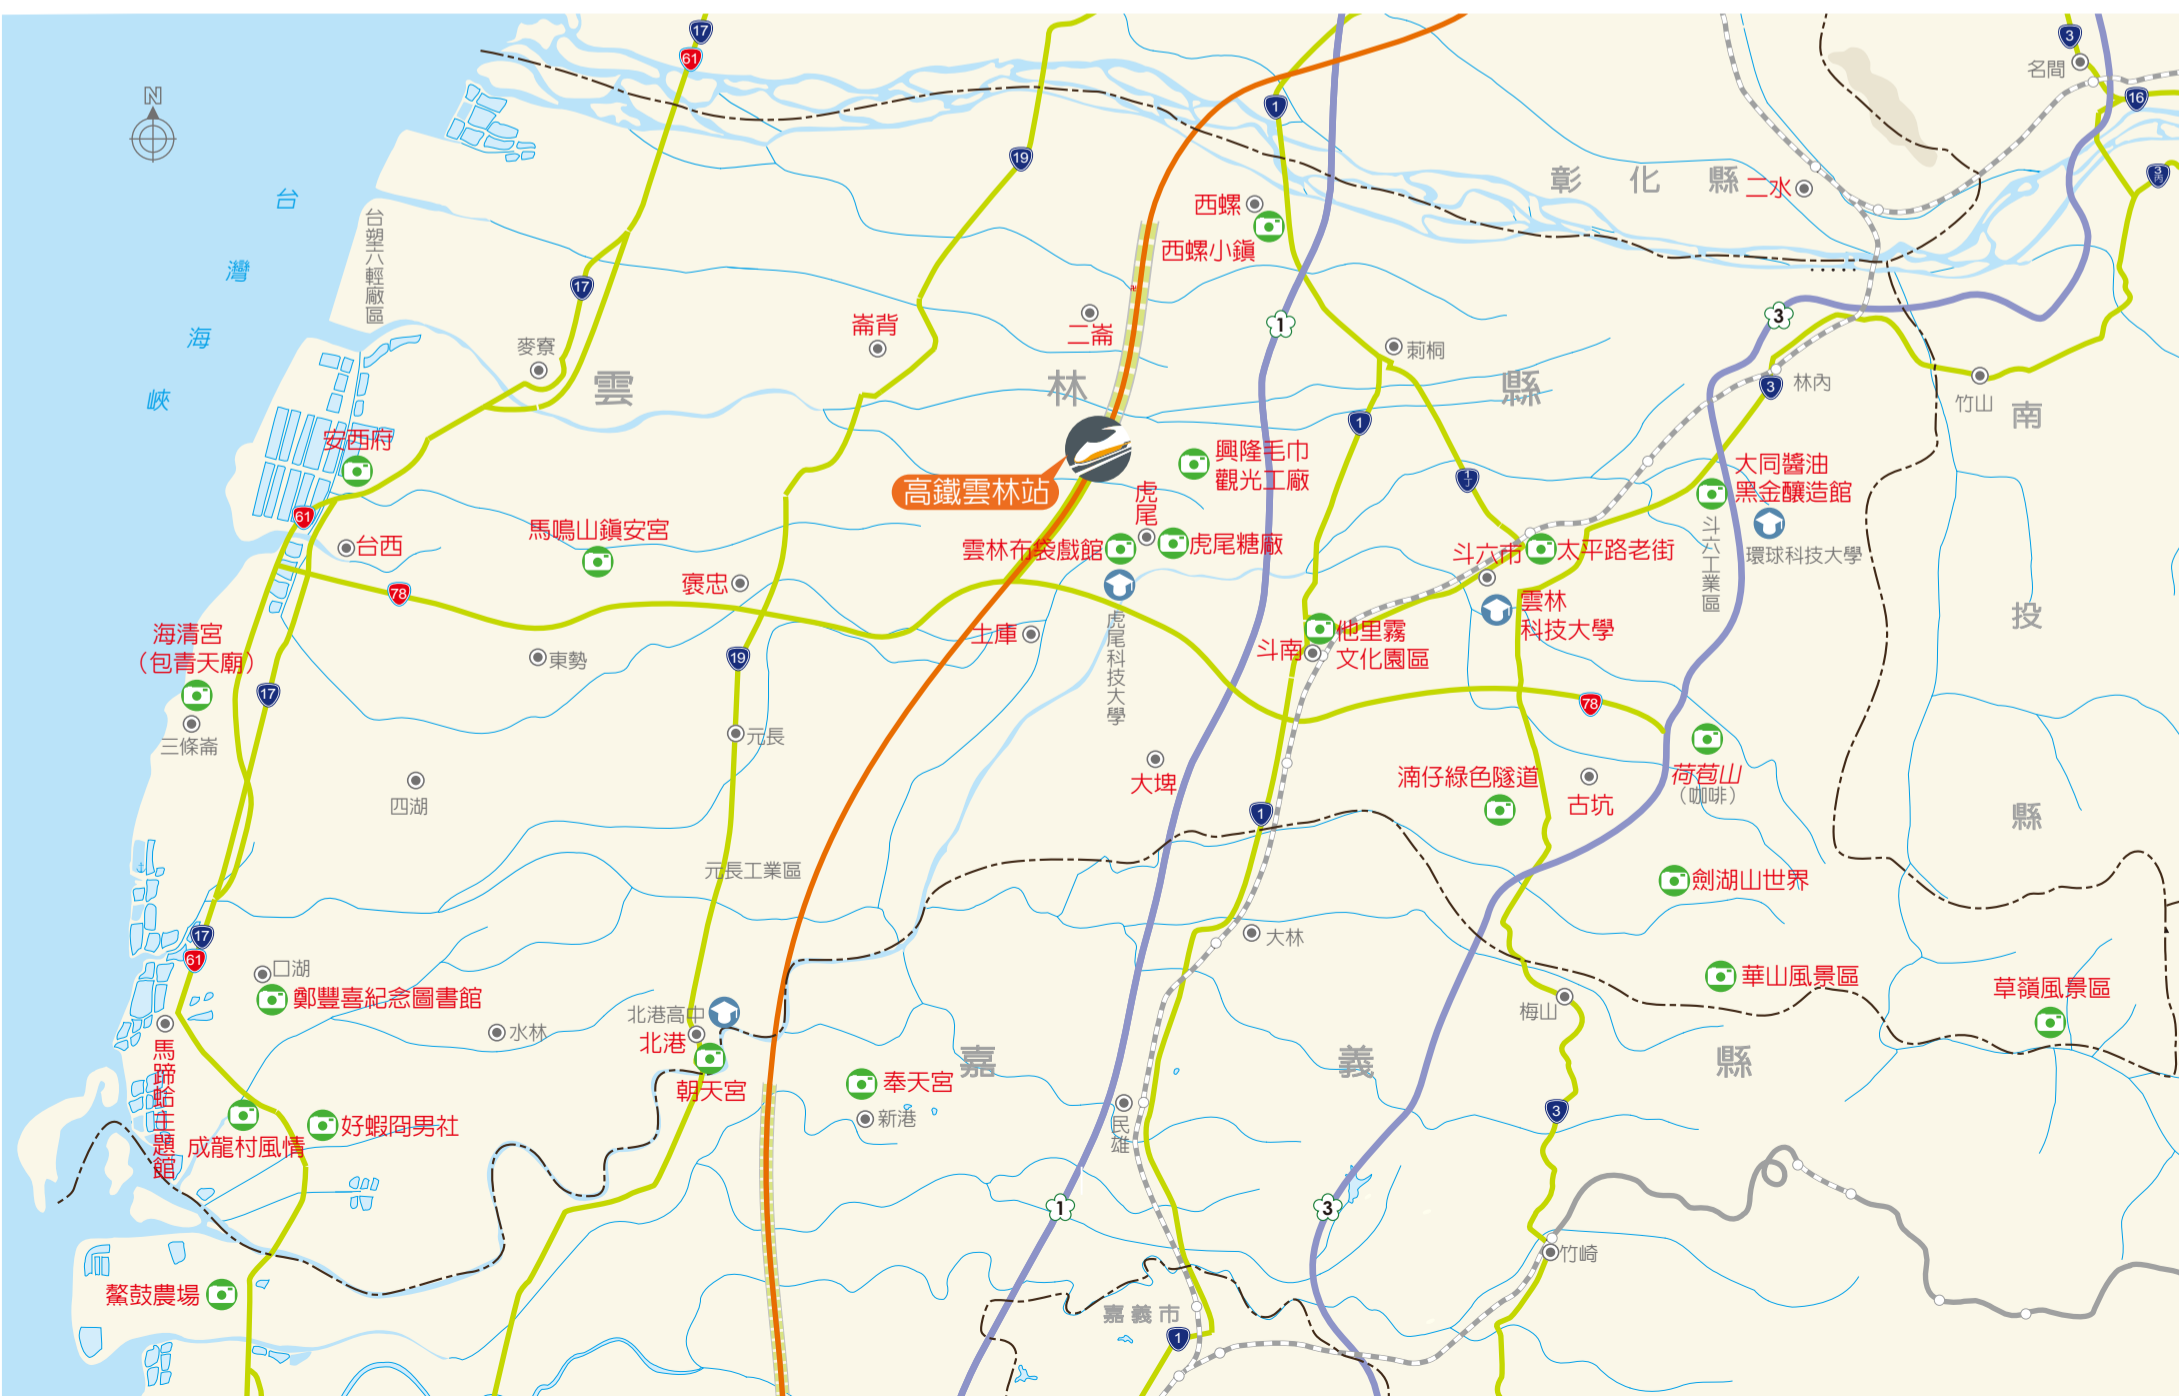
N

台
灣
海
峽

台塑六輕廠區

17
61
19
1
17

麥寮
雲
崙背
二崙
林
西螺
西螺小鎮
彰 化 縣
二水
名間
3
16
1
刺桐
縣
3
林內
竹山
南

安西府
61
台西
馬鳴山鎮安宮
高鐵雲林站
興隆毛巾觀光工廠
虎尾
雲林布袋戲館
虎尾糖廠
大同醬油黑金釀造館
斗六工業區
環球科技大學
斗六市
太平路老街
褒忠
78
虎尾科技大學
土庫
雲林科技大學
他里霧文化園區
斗南
投

海清宮（包青天廟）
東勢
19
17
三條崙
元長
78
大埤
湳仔綠色隧道
古坑
荷苞山（咖啡）
四湖
1
縣
元長工業區
劍湖山世界
17
61
口湖
鄭豐喜紀念圖書館
水林
北港高中
北港
大林
華山風景區
草嶺風景區
梅山
馬蹄蛤主題館
成龍村風情
好蝦冏男社
朝天宮
奉天宮
嘉
新港
民雄
義
縣
3
1
3
竹崎
鰲鼓農場
嘉義市
1